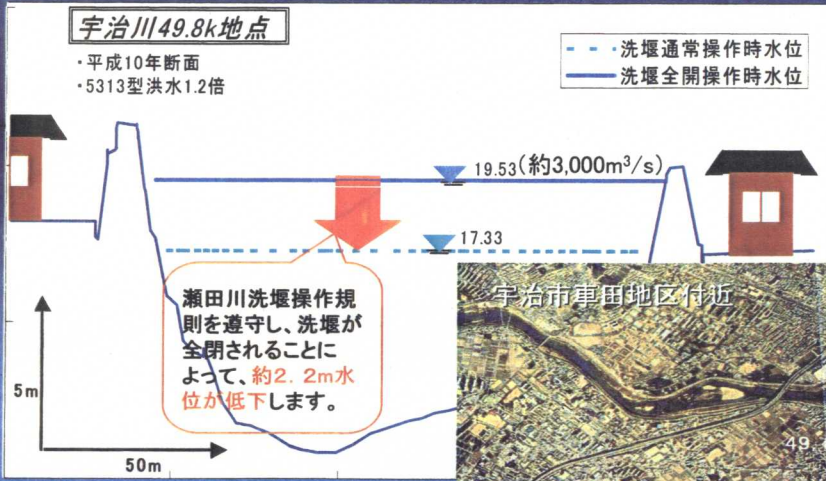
宇治川49.8k地点

・平成10年断面
・5313型洪水1.2倍

洗堰通常操作時水位
洗堰全開操作時水位

19.53（約3,000m$^3$/s）

17.33

瀬田川洗堰操作規則を遵守し、洗堰が全閉されることによって、約2．2m水位が低下します。

宇治市車田地区付近

5m

50m

49